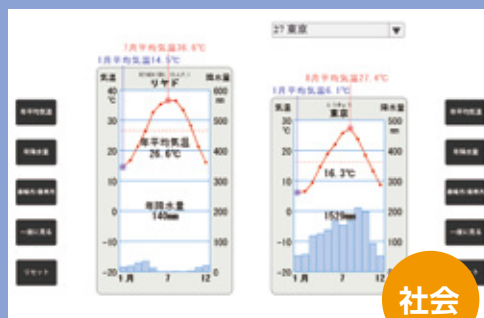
27 東京

7月平均気温36.6℃
1月平均気温14.5℃

気温 降水量
リヤド
40 ℃ 600 mm
30 500
20 400
10 300
0 200
-10 100
-20 0
年平均気温 26.6℃
年降水量 140mm
1月 7 12

8月平均気温27.4℃
1月平均気温6.1℃
気温 降水量
東京
30 ℃ 500 mm
20 400
10 300
0 200
-10 100
-20 0
16.3℃
1529mm
1月 7 12

年平均気温
年降水量
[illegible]
一緒に見る
リセット

年平均気温
年降水量
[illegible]
一緒に見る

社会